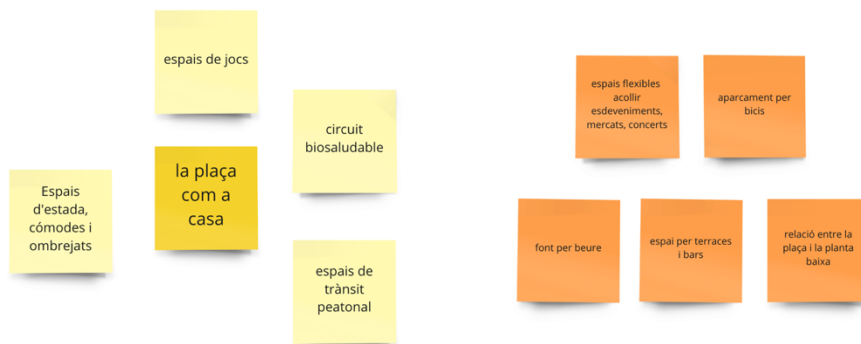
espais de jocs

circuit biosaludable

Espais d'estada, cómodes i ombrejats

la plaça com a casa

espais de trànsit peatonal

espais flexibles acollir esdeveniments, mercats, concerts

aparcament per bicis

font per beure

espai per terraces i bars

relació entre la plaça i la planta baixa